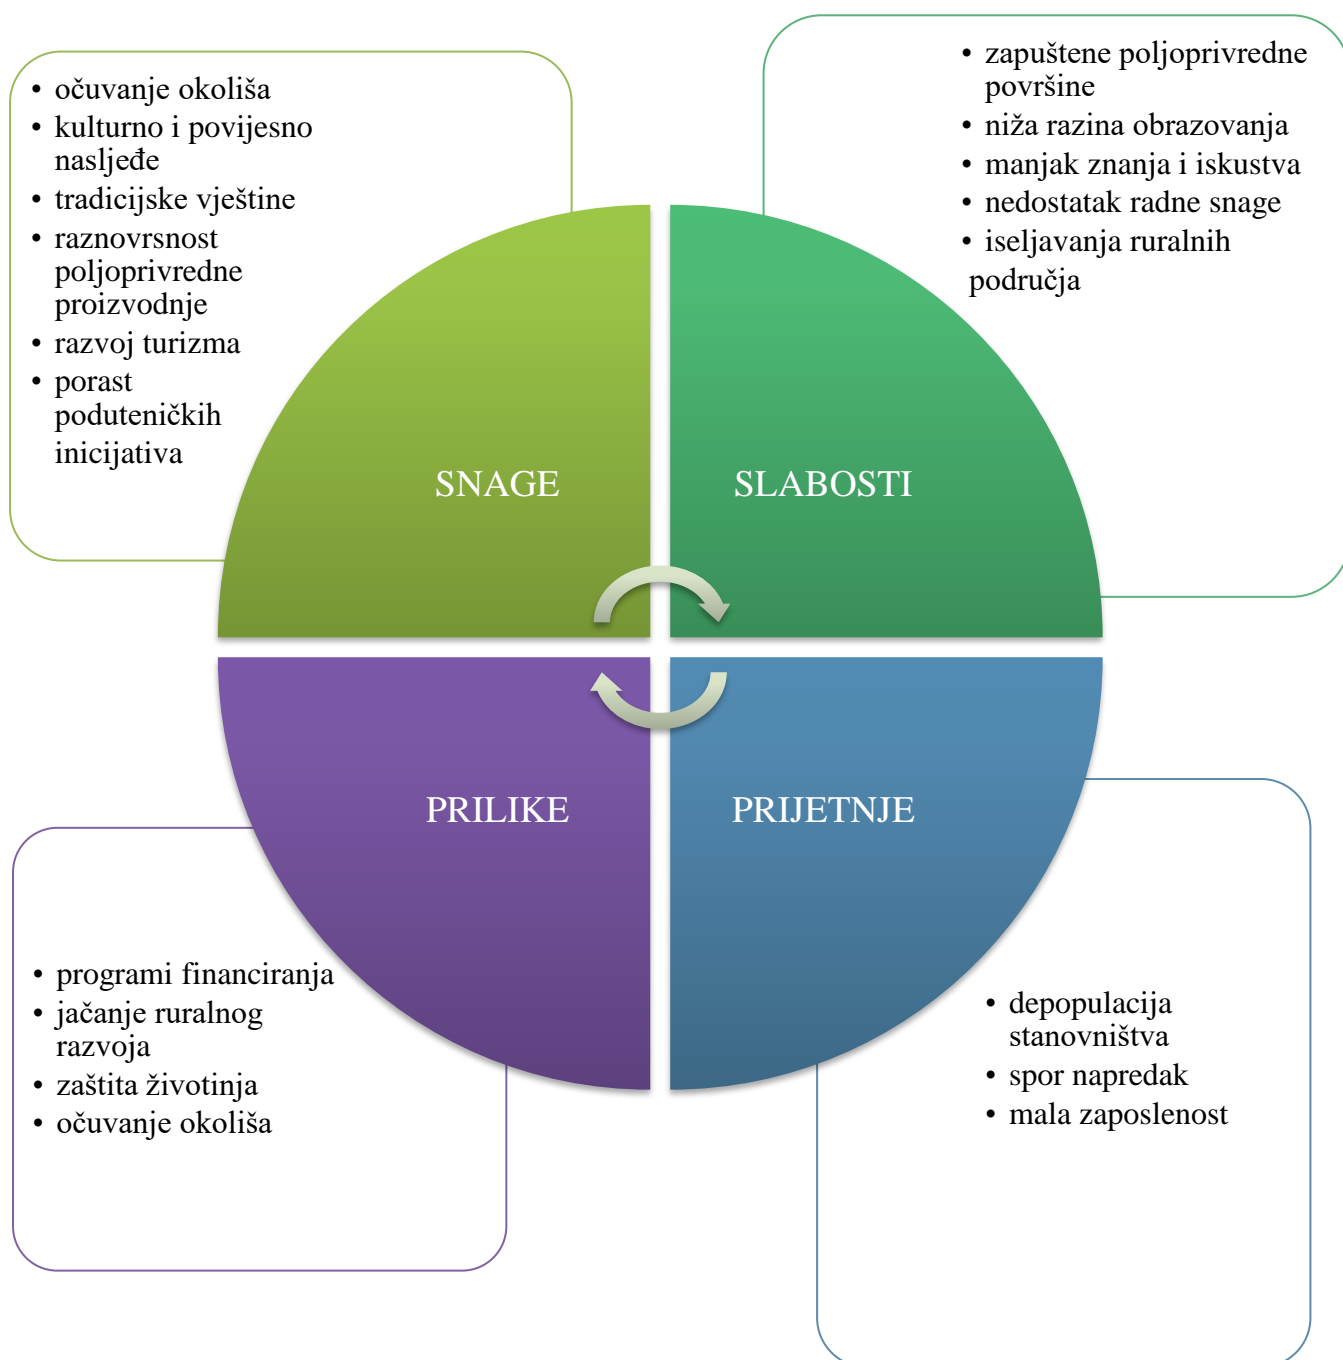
- očuvanje okoliša
- kulturno i povijesno nasljeđe
- tradicijske vještine
- raznovrsnost poljoprivredne proizvodnje
- razvoj turizma
- porast poduteničkih inicijativa

- zapuštene poljoprivredne površine
- niža razina obrazovanja
- manjak znanja i iskustva
- nedostatak radne snage
- iseljavanja ruralnih područja

SNAGE

SLABOSTI

PRILIKE

PRIJETNJE

- programi financiranja
- jačanje ruralnog razvoja
- zaštita životinja
- očuvanje okoliša

- depopulacija stanovništva
- spor napredak
- mala zaposlenost